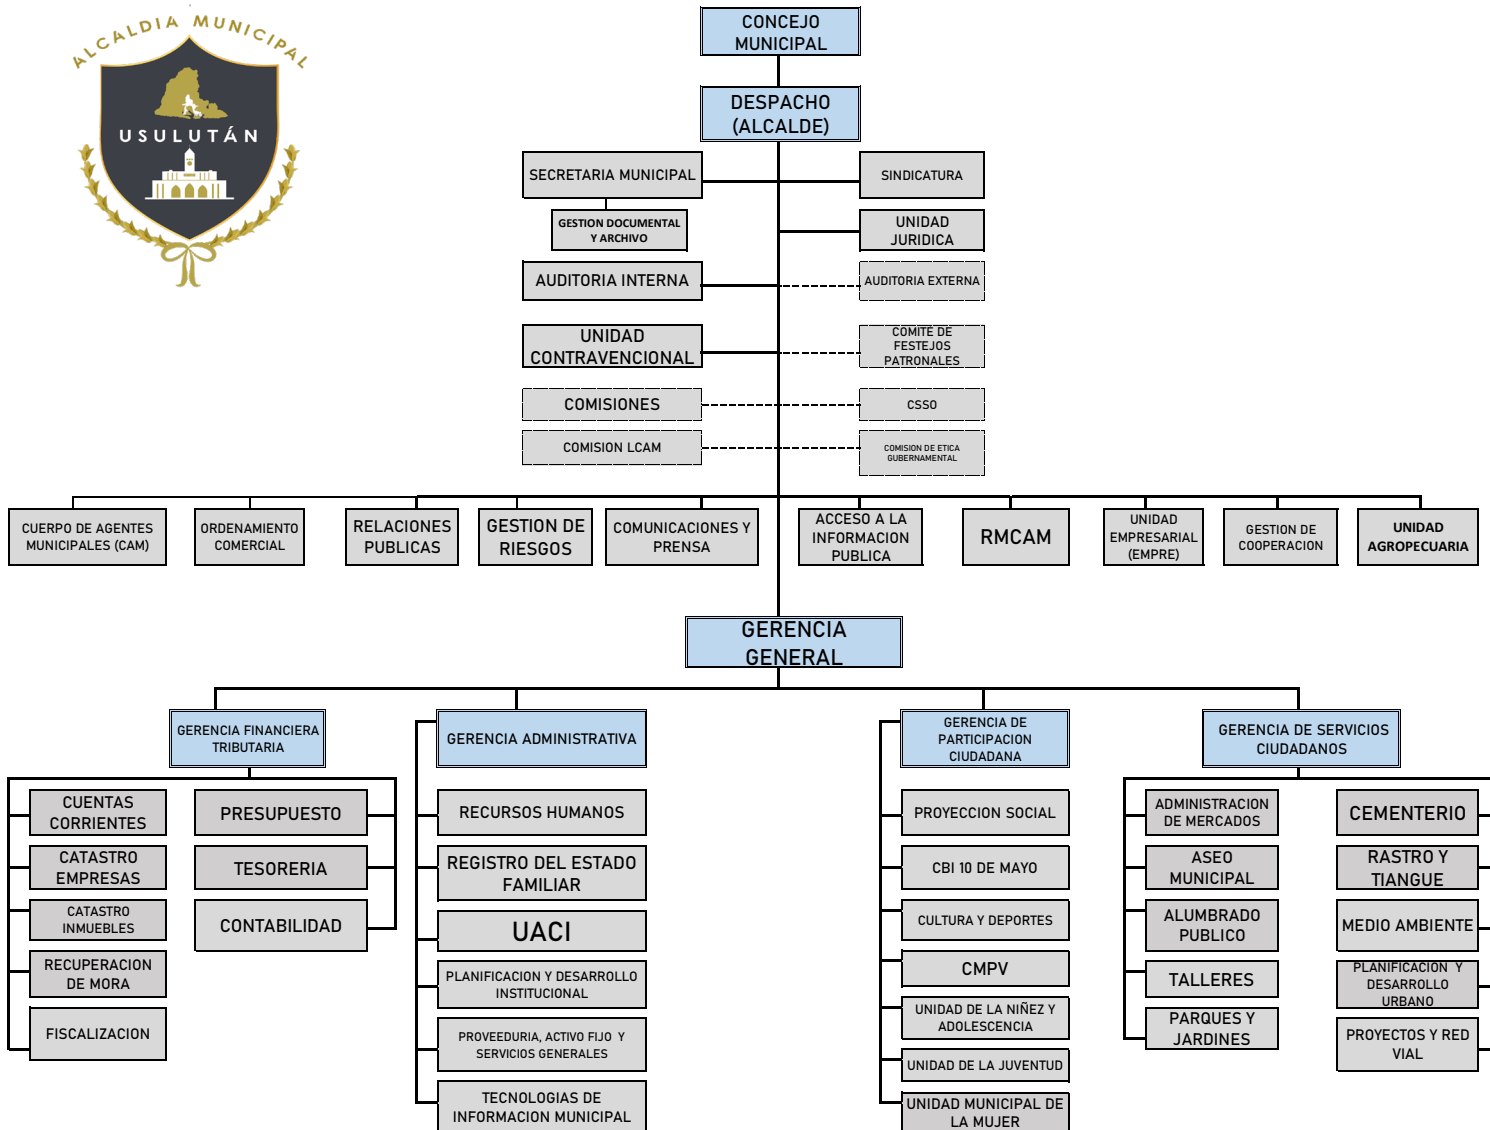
ALCALDIA MUNICIPAL
USULUTÁN

CONCEJO MUNICIPAL

DESPACHO (ALCALDE)

SECRETARIA MUNICIPAL

GESTION DOCUMENTAL Y ARCHIVO

SINDICATURA

UNIDAD JURIDICA

AUDITORIA INTERNA

AUDITORIA EXTERNA

UNIDAD CONTRAVENCIONAL

COMITÉ DE FESTEJOS PATRONALES

COMISIONES

CSSO

COMISION LCAM

COMISION DE ETICA GUBERNAMENTAL

CUERPO DE AGENTES MUNICIPALES (CAM)

ORDENAMIENTO COMERCIAL

RELACIONES PUBLICAS

GESTION DE RIESGOS

COMUNICACIONES Y PRENSA

ACCESO A LA INFORMACION PUBLICA

RMCAM

UNIDAD EMPRESARIAL (EMPRE)

GESTION DE COOPERACION

UNIDAD AGROPECUARIA

GERENCIA GENERAL

GERENCIA FINANCIERA TRIBUTARIA

CUENTAS CORRIENTES

CATASTRO EMPRESAS

CATASTRO INMUEBLES

RECUPERACION DE MORA

FISCALIZACION

PRESUPUESTO

TESORERIA

CONTABILIDAD

GERENCIA ADMINISTRATIVA

RECURSOS HUMANOS

REGISTRO DEL ESTADO FAMILIAR

UACI

PLANIFICACION Y DESARROLLO INSTITUCIONAL

PROVEEDURIA, ACTIVO FIJO Y SERVICIOS GENERALES

TECNOLOGIAS DE INFORMACION MUNICIPAL

GERENCIA DE PARTICIPACION CIUDADANA

PROYECCION SOCIAL

CBI 10 DE MAYO

CULTURA Y DEPORTES

CMPV

UNIDAD DE LA NIÑEZ Y ADOLESCENCIA

UNIDAD DE LA JUVENTUD

UNIDAD MUNICIPAL DE LA MUJER

GERENCIA DE SERVICIOS CIUDADANOS

ADMINISTRACION DE MERCADOS

ASEO MUNICIPAL

ALUMBRADO PUBLICO

TALLERES

PARQUES Y JARDINES

CEMENTERIO

RASTRO Y TIANGUE

MEDIO AMBIENTE

PLANIFICACION Y DESARROLLO URBANO

PROYECTOS Y RED VIAL